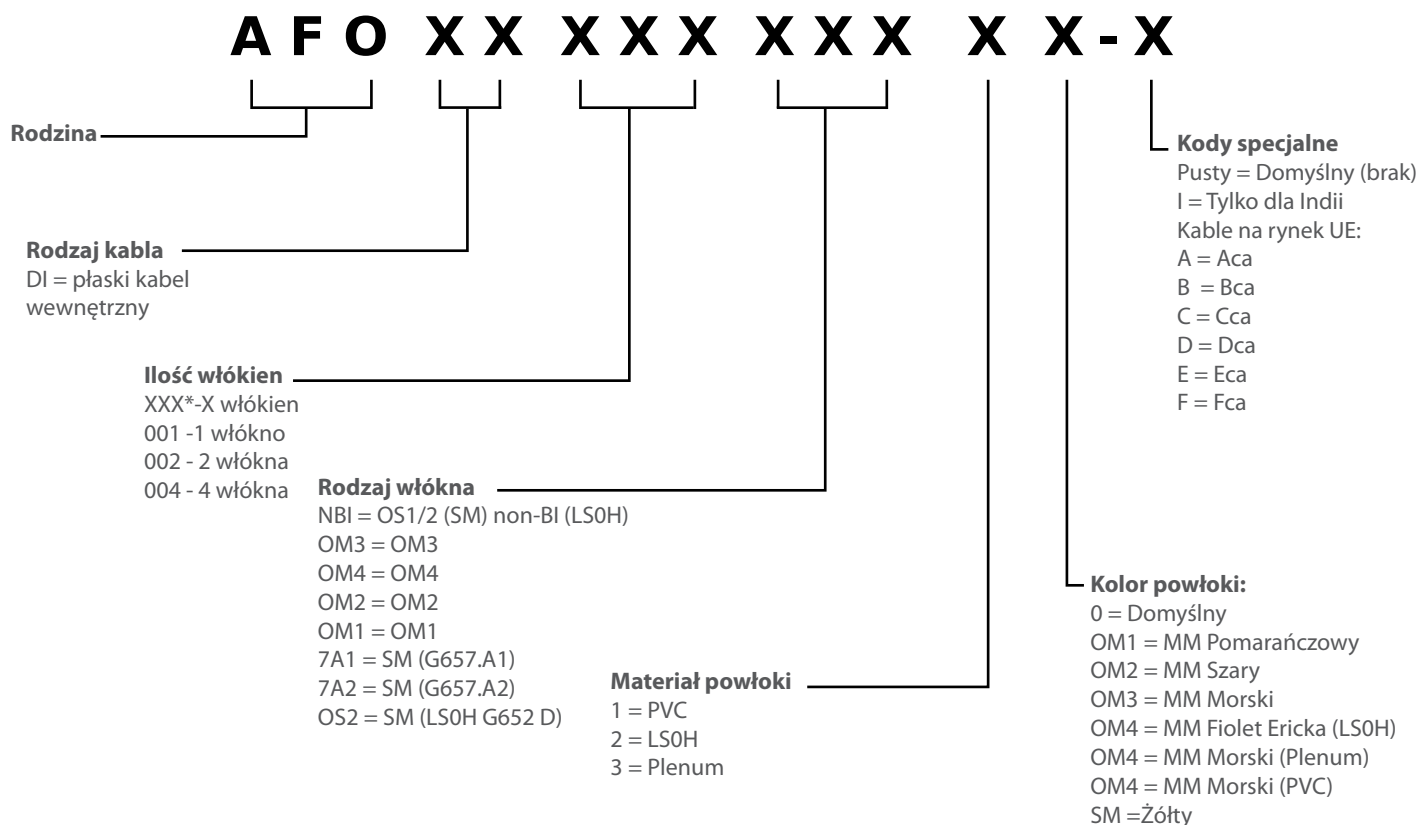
AFO XX XXX XXX X X-X

Rodzina

Rodzaj kabla
DI = płaski kabel wewnętrzny

Ilość włókien
XXX*-X włókien
001 -1 włókno
002 - 2 włókna
004 - 4 włókna

Rodzaj włókna
NBI = OS1/2 (SM) non-BI (LS0H)
OM3 = OM3
OM4 = OM4
OM2 = OM2
OM1 = OM1
7A1 = SM (G657.A1)
7A2 = SM (G657.A2)
OS2 = SM (LS0H G652 D)

Materiał powłoki
1 = PVC
2 = LS0H
3 = Plenum

Kolor powłoki:
0 = Domyślny
OM1 = MM Pomarańczowy
OM2 = MM Szary
OM3 = MM Morski
OM4 = MM Fiolet Ericka (LS0H)
OM4 = MM Morski (Plenum)
OM4 = MM Morski (PVC)
SM =Żółty

Kody specjalne
Pusty = Domyślny (brak)
I = Tylko dla Indii
Kable na rynek UE:
A = Aca
B = Bca
C = Cca
D = Dca
E = Eca
F = Fca